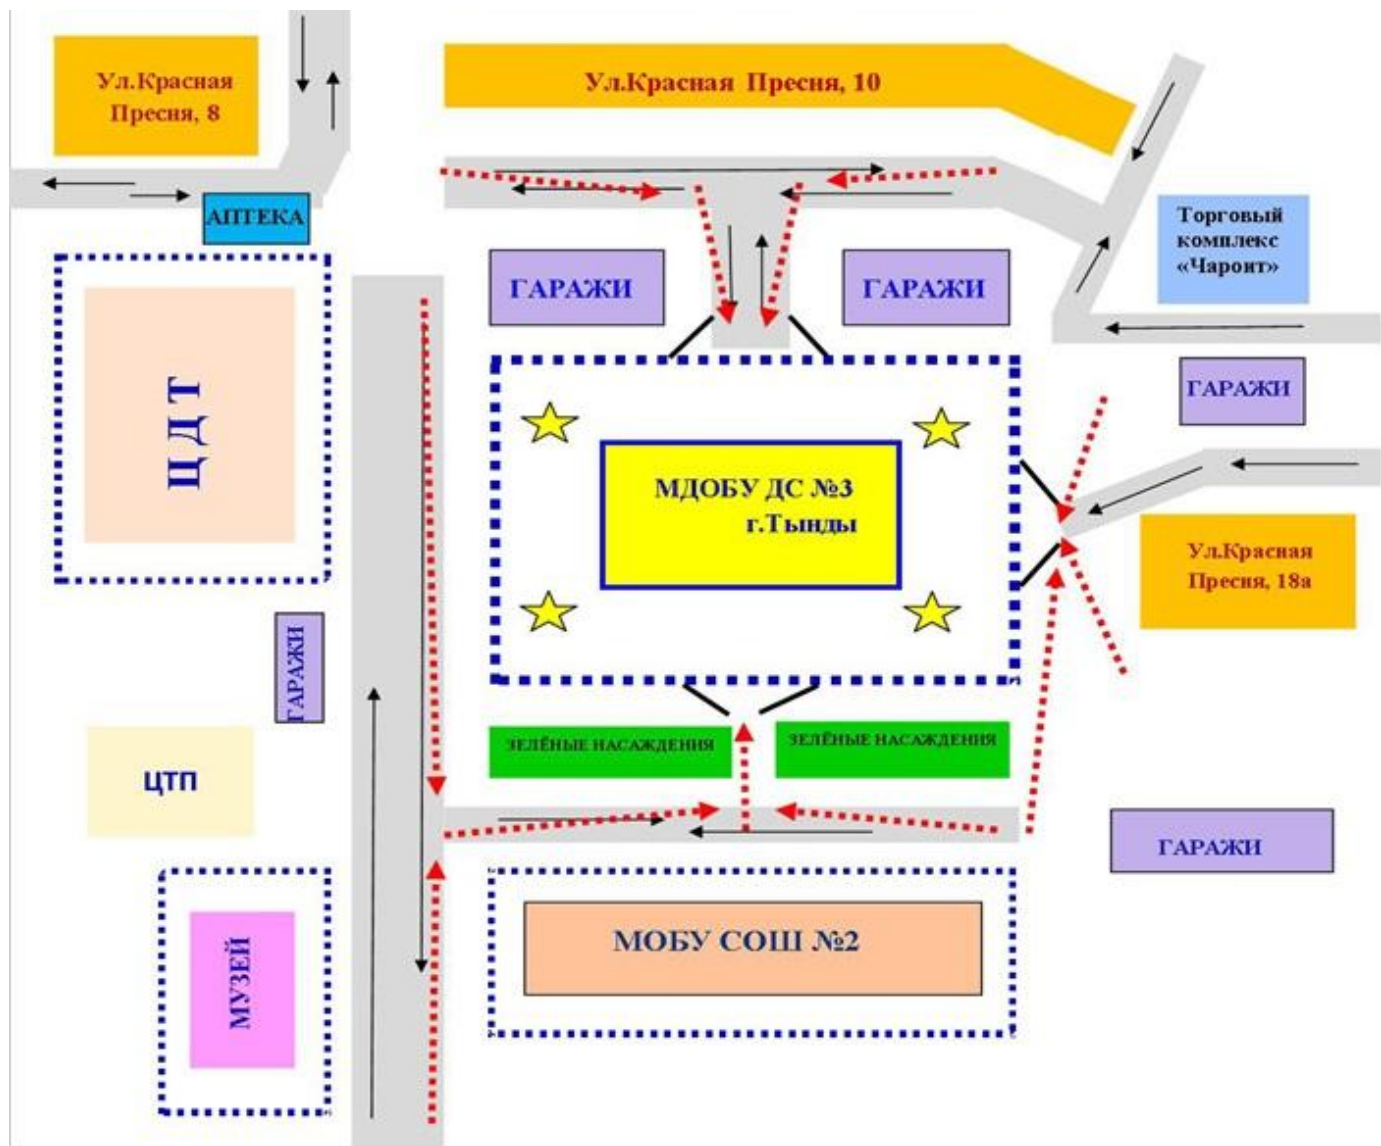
Ул.Красная Пресня, 8

Ул.Красная Пресня, 10

АПТЕКА

Торговый комплекс «Чароит»

ГАРАЖИ

ГАРАЖИ

ГАРАЖИ

Ц Д Т

МДОБУ ДС №3 г.Тынды

Ул.Красная Пресня, 18а

ГАРАЖИ

ЗЕЛЁНЫЕ НАСАЖДЕНИЯ

ЗЕЛЁНЫЕ НАСАЖДЕНИЯ

ЦТП

ГАРАЖИ

МОБУ СОШ №2

МУЗЕЙ